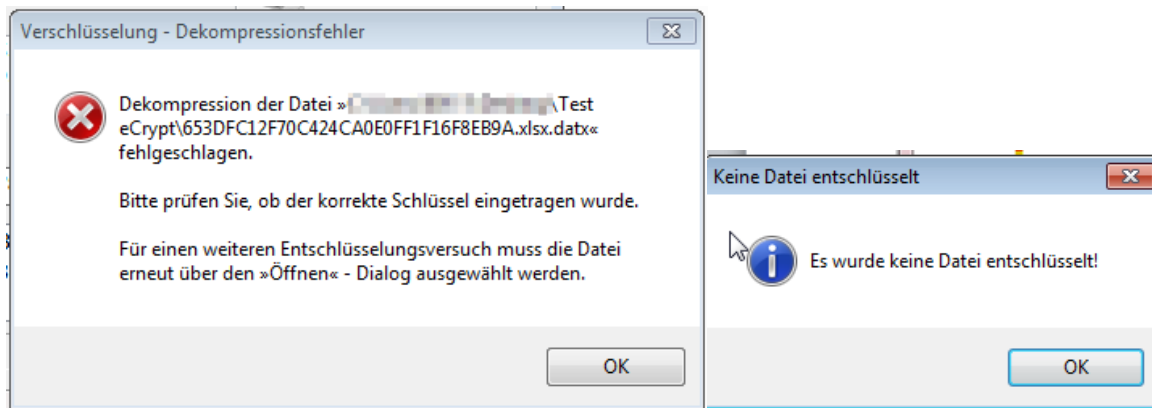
Verschlüsselung - Dekompressionsfehler

Dekompression der Datei »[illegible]\Test eCrypt\653DFC12F70C424CA0E0FF1F16F8EB9A.xlsx.datx« fehlgeschlagen.

Bitte prüfen Sie, ob der korrekte Schlüssel eingetragen wurde.

Für einen weiteren Entschlüsselungsversuch muss die Datei erneut über den »Öffnen« - Dialog ausgewählt werden.

OK

Keine Datei entschlüsselt

Es wurde keine Datei entschlüsselt!

OK